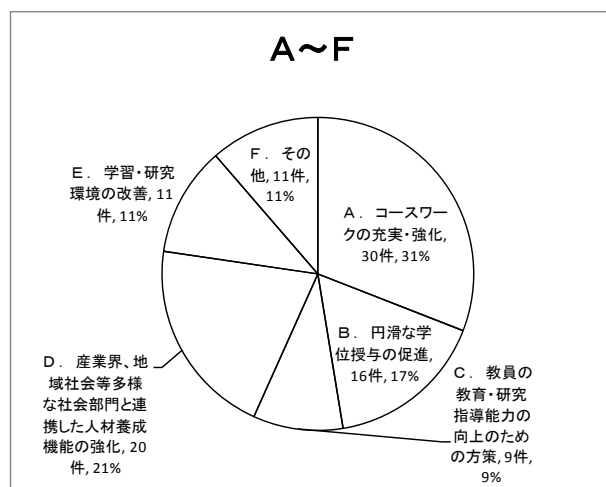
A～F

F．その他, 11件, 11%

E．学習・研究環境の改善, 11件, 11%

A．コースワークの充実・強化, 30件, 31%

B．円滑な学位授与の促進, 16件, 17%

C．教員の教育・研究指導能力の向上のための方策, 9件, 9%

D．産業界、地域社会等多様な社会部門と連携した人材養成機能の強化, 20件, 21%